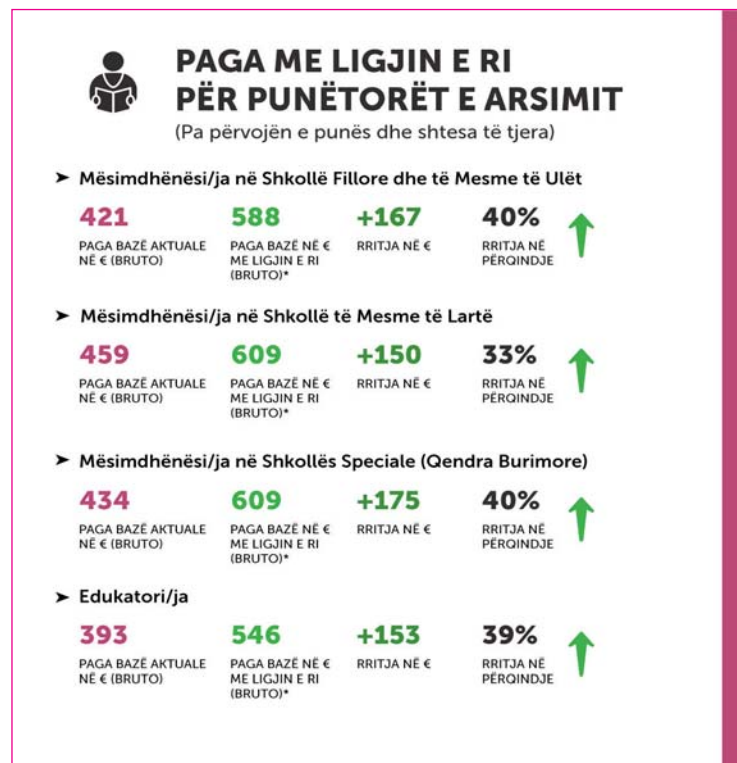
PAGA ME LIGJIN E RI
PËR PUNËTORËT E ARSIMIT
(Pa përvojën e punës dhe shtesa të tjera)

➤ Mësimdhënësi/ja në Shkollë Fillore dhe të Mesme të Ulët

421
PAGA BAZË AKTUALE NË € (BRUTO)

588
PAGA BAZË NË € ME LIGJIN E RI (BRUTO)*

+167
RRITJA NË €

40%
RRITJA NË PËRQINDJE

➤ Mësimdhënësi/ja në Shkollë të Mesme të Lartë

459
PAGA BAZË AKTUALE NË € (BRUTO)

609
PAGA BAZË NË € ME LIGJIN E RI (BRUTO)*

+150
RRITJA NË €

33%
RRITJA NË PËRQINDJE

➤ Mësimdhënësi/ja në Shkollës Speciale (Qendra Burimore)

434
PAGA BAZË AKTUALE NË € (BRUTO)

609
PAGA BAZË NË € ME LIGJIN E RI (BRUTO)*

+175
RRITJA NË €

40%
RRITJA NË PËRQINDJE

➤ Edukatori/ja

393
PAGA BAZË AKTUALE NË € (BRUTO)

546
PAGA BAZË NË € ME LIGJIN E RI (BRUTO)*

+153
RRITJA NË €

39%
RRITJA NË PËRQINDJE